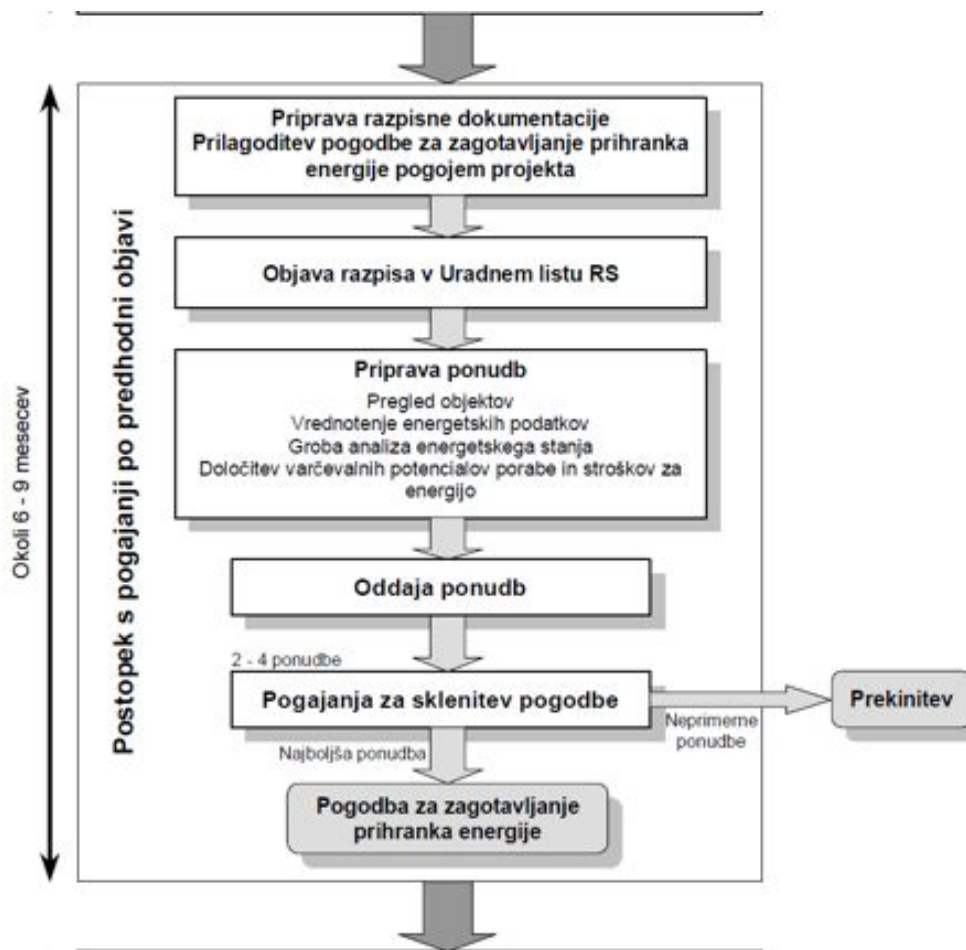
Okoli 6 - 9 mesecev

Postopek s pogajanji po predhodni objavi

Priprava razpisne dokumentacije
Prilagoditev pogodbe za zagotavljanje prihranka energije pogojem projekta

Objava razpisa v Uradnem listu RS

Priprava ponudb
Pregled objektov
Vrednotenje energetskih podatkov
Groba analiza energetskega stanja
Določitev varčevalnih potencialov porabe in stroškov za energijo

Oddaja ponudb

2 - 4 ponudbe

Pogajanja za sklenitev pogodbe

Neprimerne ponudbe

Prekinitev

Najboljša ponudba

Pogodba za zagotavljanje prihranka energije